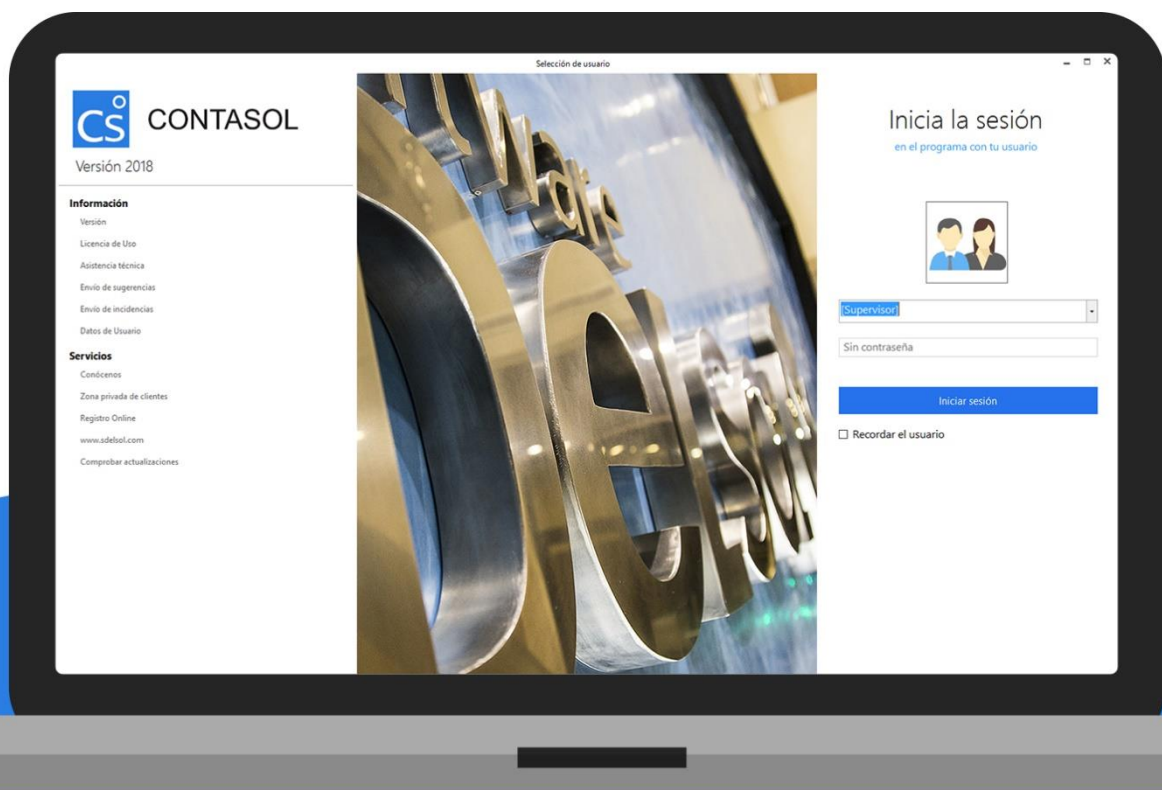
Selección de usuario

CS CONTASOL

Versión 2018

Información

Versión

Licencia de Uso

Asistencia técnica

Envío de sugerencias

Envío de incidencias

Datos de Usuario

Servicios

Conócenos

Zona privada de clientes

Registro Online

www.sdelsol.com

Comprobar actualizaciones

Inicia la sesión

en el programa con tu usuario

[Supervisor]

Sin contraseña

Iniciar sesión

☐ Recordar el usuario